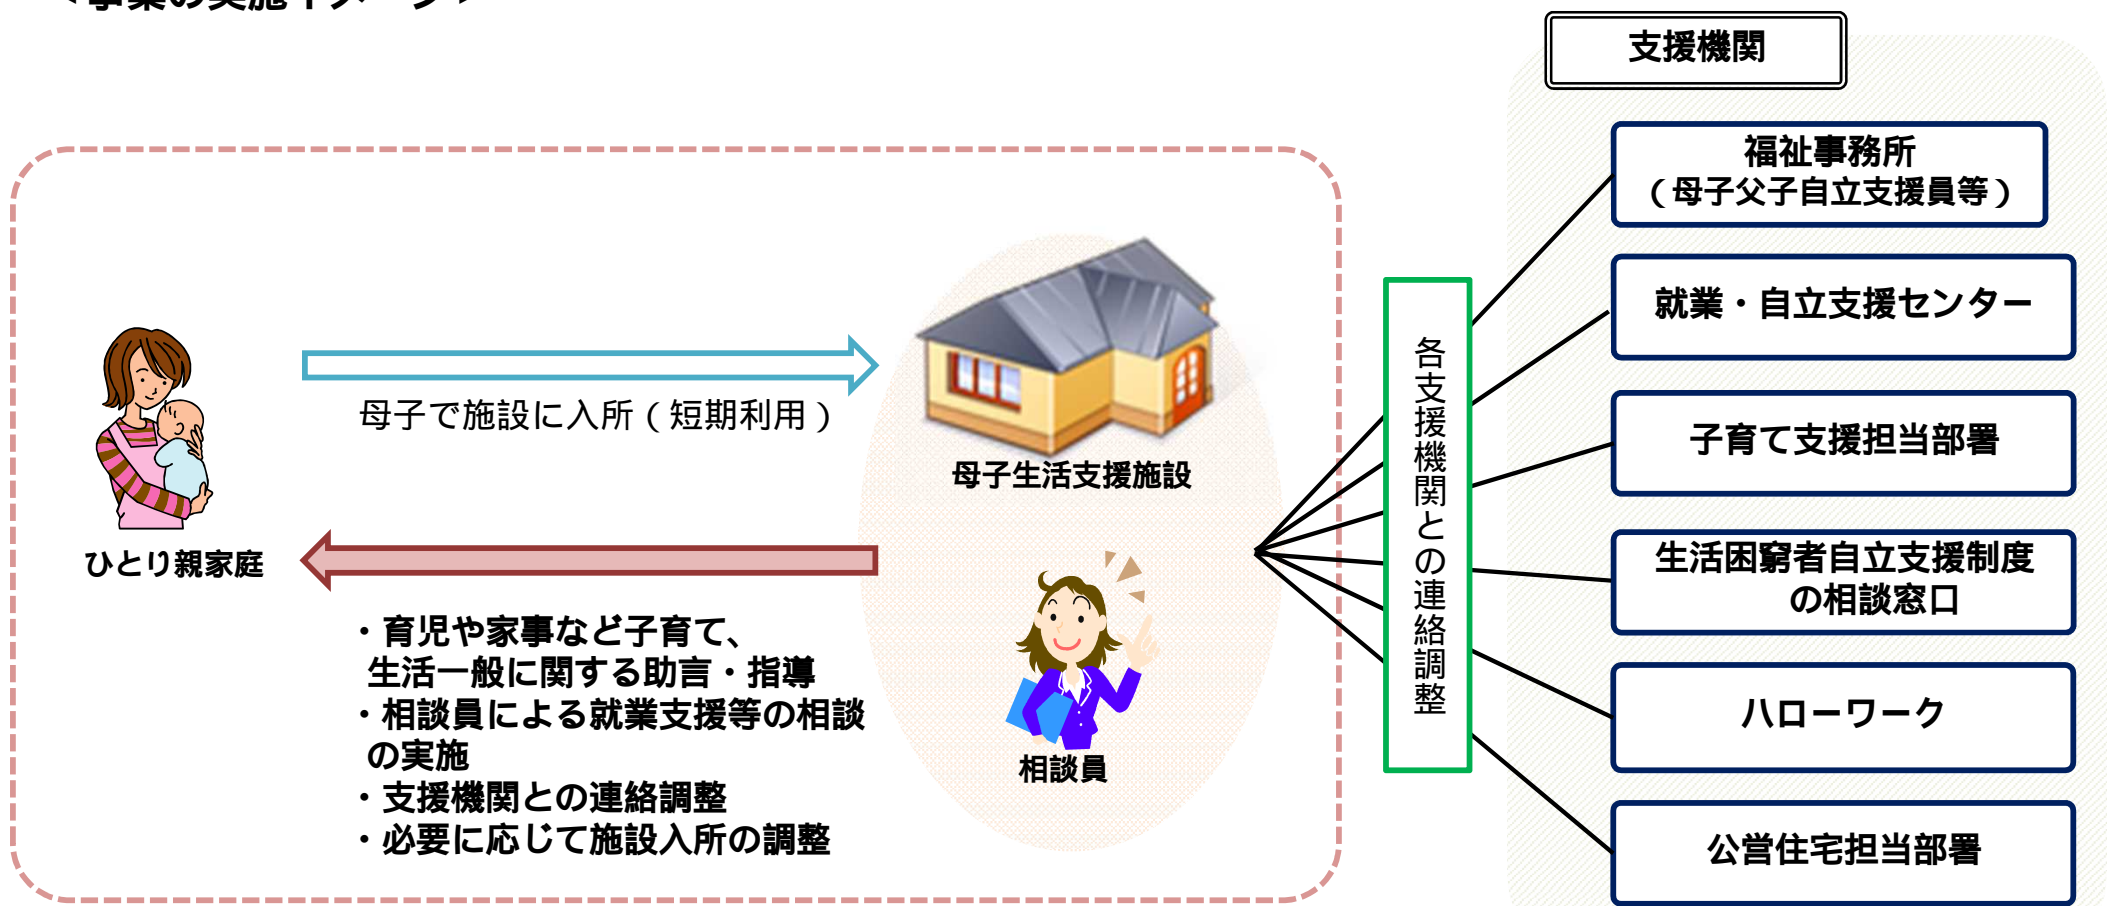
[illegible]

支援機関

福祉事務所
（母子父子自立支援員等）

就業・自立支援センター

子育て支援担当部署

生活困窮者自立支援制度の相談窓口

ハローワーク

公営住宅担当部署

各支援機関との連絡調整

母子で施設に入所（短期利用）

母子生活支援施設

ひとり親家庭

・育児や家事など子育て、生活一般に関する助言・指導
・相談員による就業支援等の相談の実施
・支援機関との連絡調整
・必要に応じて施設入所の調整

相談員